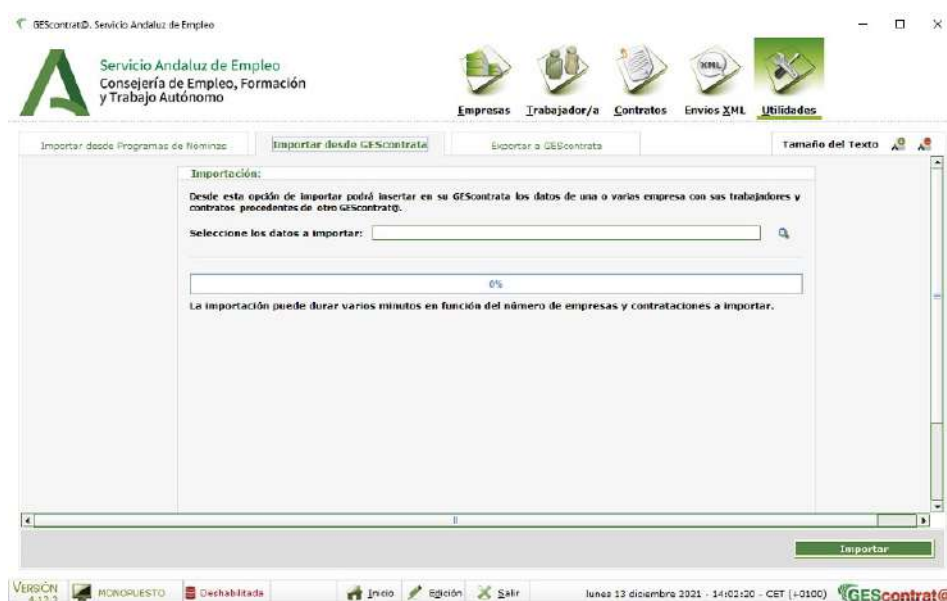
GEScontrat@. Servicio Andaluz de Empleo

Servicio Andaluz de Empleo
Consejería de Empleo, Formación y Trabajo Autónomo

XML

Empresas Trabajador/a Contratos Envios XML Utilidades

Importar desde Programas de Nominas | Importar desde GEScontrata | Exportar a GEScontrata

Tamaño del Texto

Importación:

Desde esta opción de importar podrá insertar en su GEScontrata los datos de una o varias empresa con sus trabajadores y contratos procedentes de otro GEScontrat@.

Seleccione los datos a importar:

0%

La importación puede durar varios minutos en función del número de empresas y contrataciones a importar.

Importar

VERSIÓN 4.12.2 MONOPUESTO Deshabilitada Inicio Edición Salir lunes 13 diciembre 2021 - 14:02:20 - CET (+0100) GEScontrat@